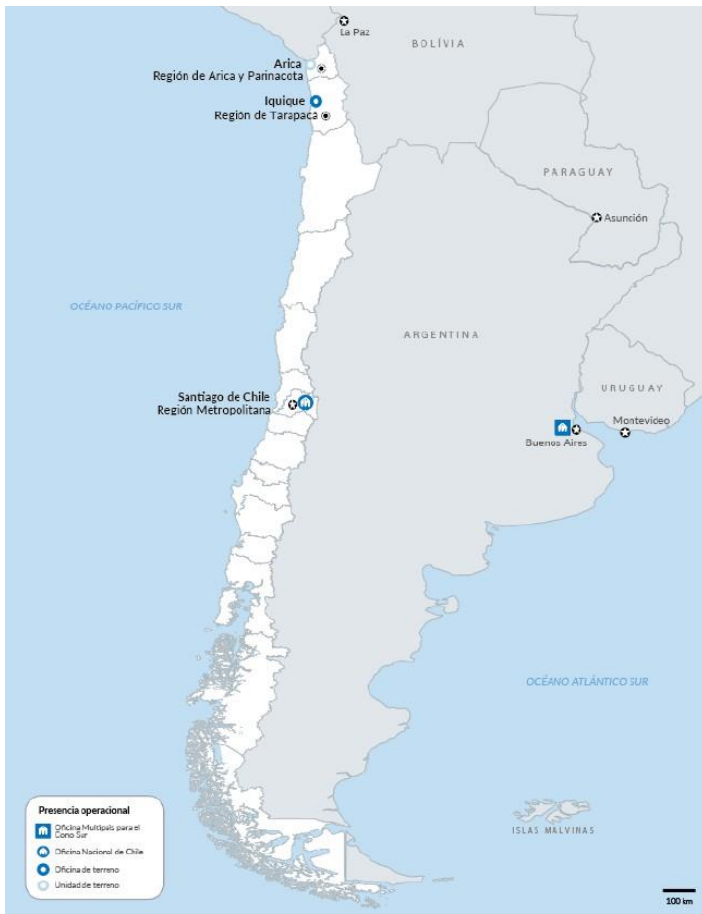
La Paz
BOLIVIA
Arica
Región de Arica y Parinacota
Iquique
Región de Tarapacá
PARAGUAY
Asunción
OCÉANO PACÍFICO SUR
ARGENTINA
Santiago de Chile
Región Metropolitana
URUGUAY
Buenos Aires
Montevideo
OCÉANO ATLÁNTICO SUR
ISLAS MALVINAS
Presencia operacional
Oficina Multipaís para el Cono Sur
Oficina Nacional de Chile
Oficina de terreno
Unidad de terreno
100 km